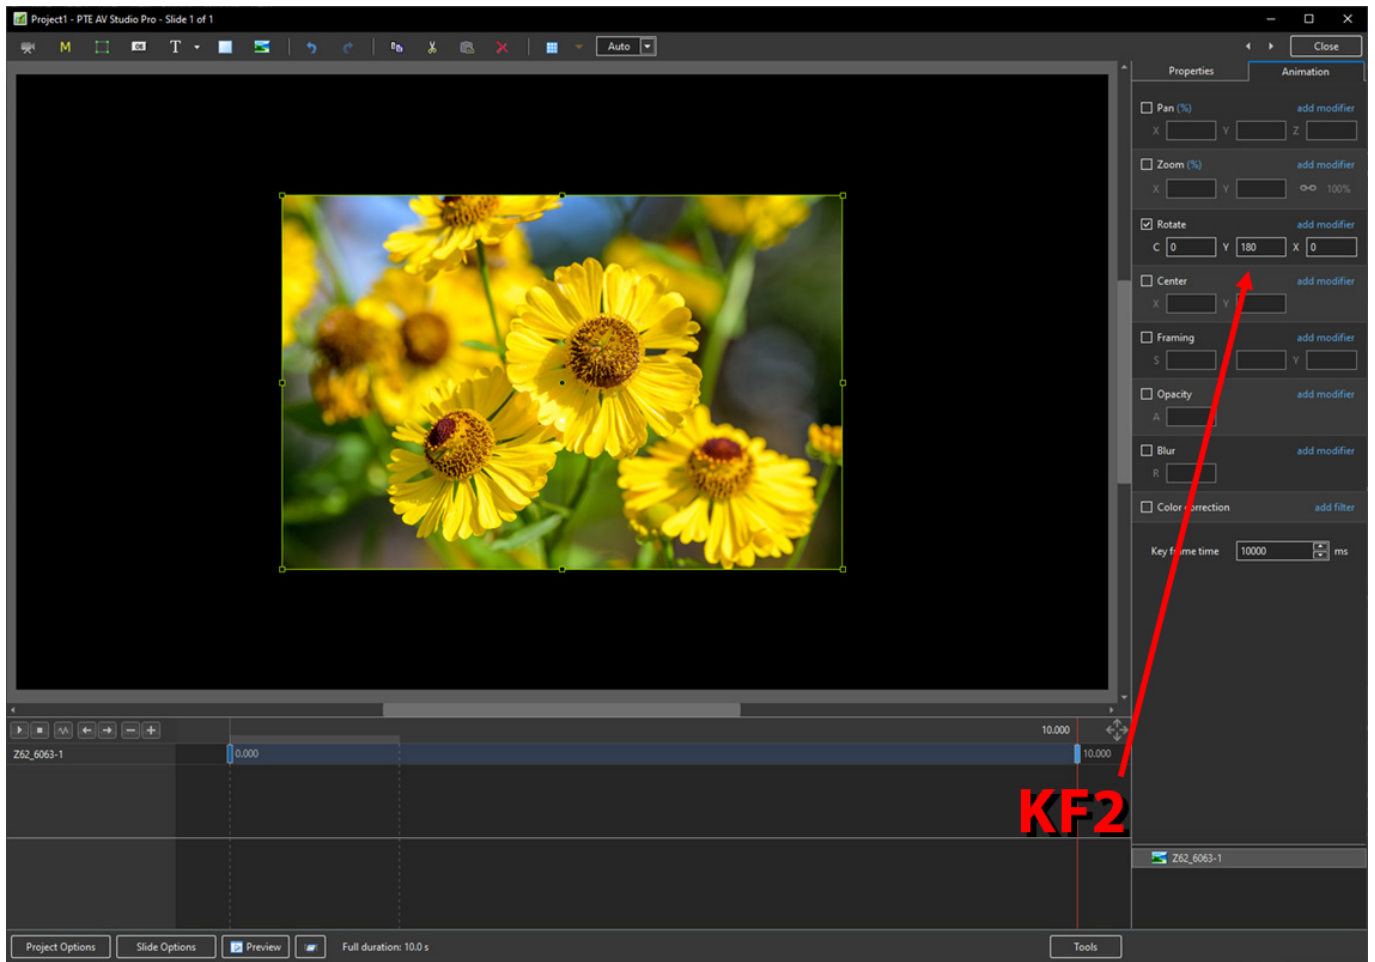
Project1 - PTE AV Studio Pro - Slide 1 of 1

Auto

Close

Properties | Animation

Pan (%) add modifier
X Y Z

Zoom (%) add modifier
X Y 100%

Rotate add modifier
C 0 Y 180 X 0

Center add modifier
X Y

Framing add modifier
S Y

Opacity add modifier
A

Blur add modifier
R

Color correction add filter

Key frame time 10000 ms

10.000

Z62_6063-1 0.000 10.000

KF2

Z62_6063-1

Project Options | Slide Options | Preview | Full duration: 10.0 s | Tools